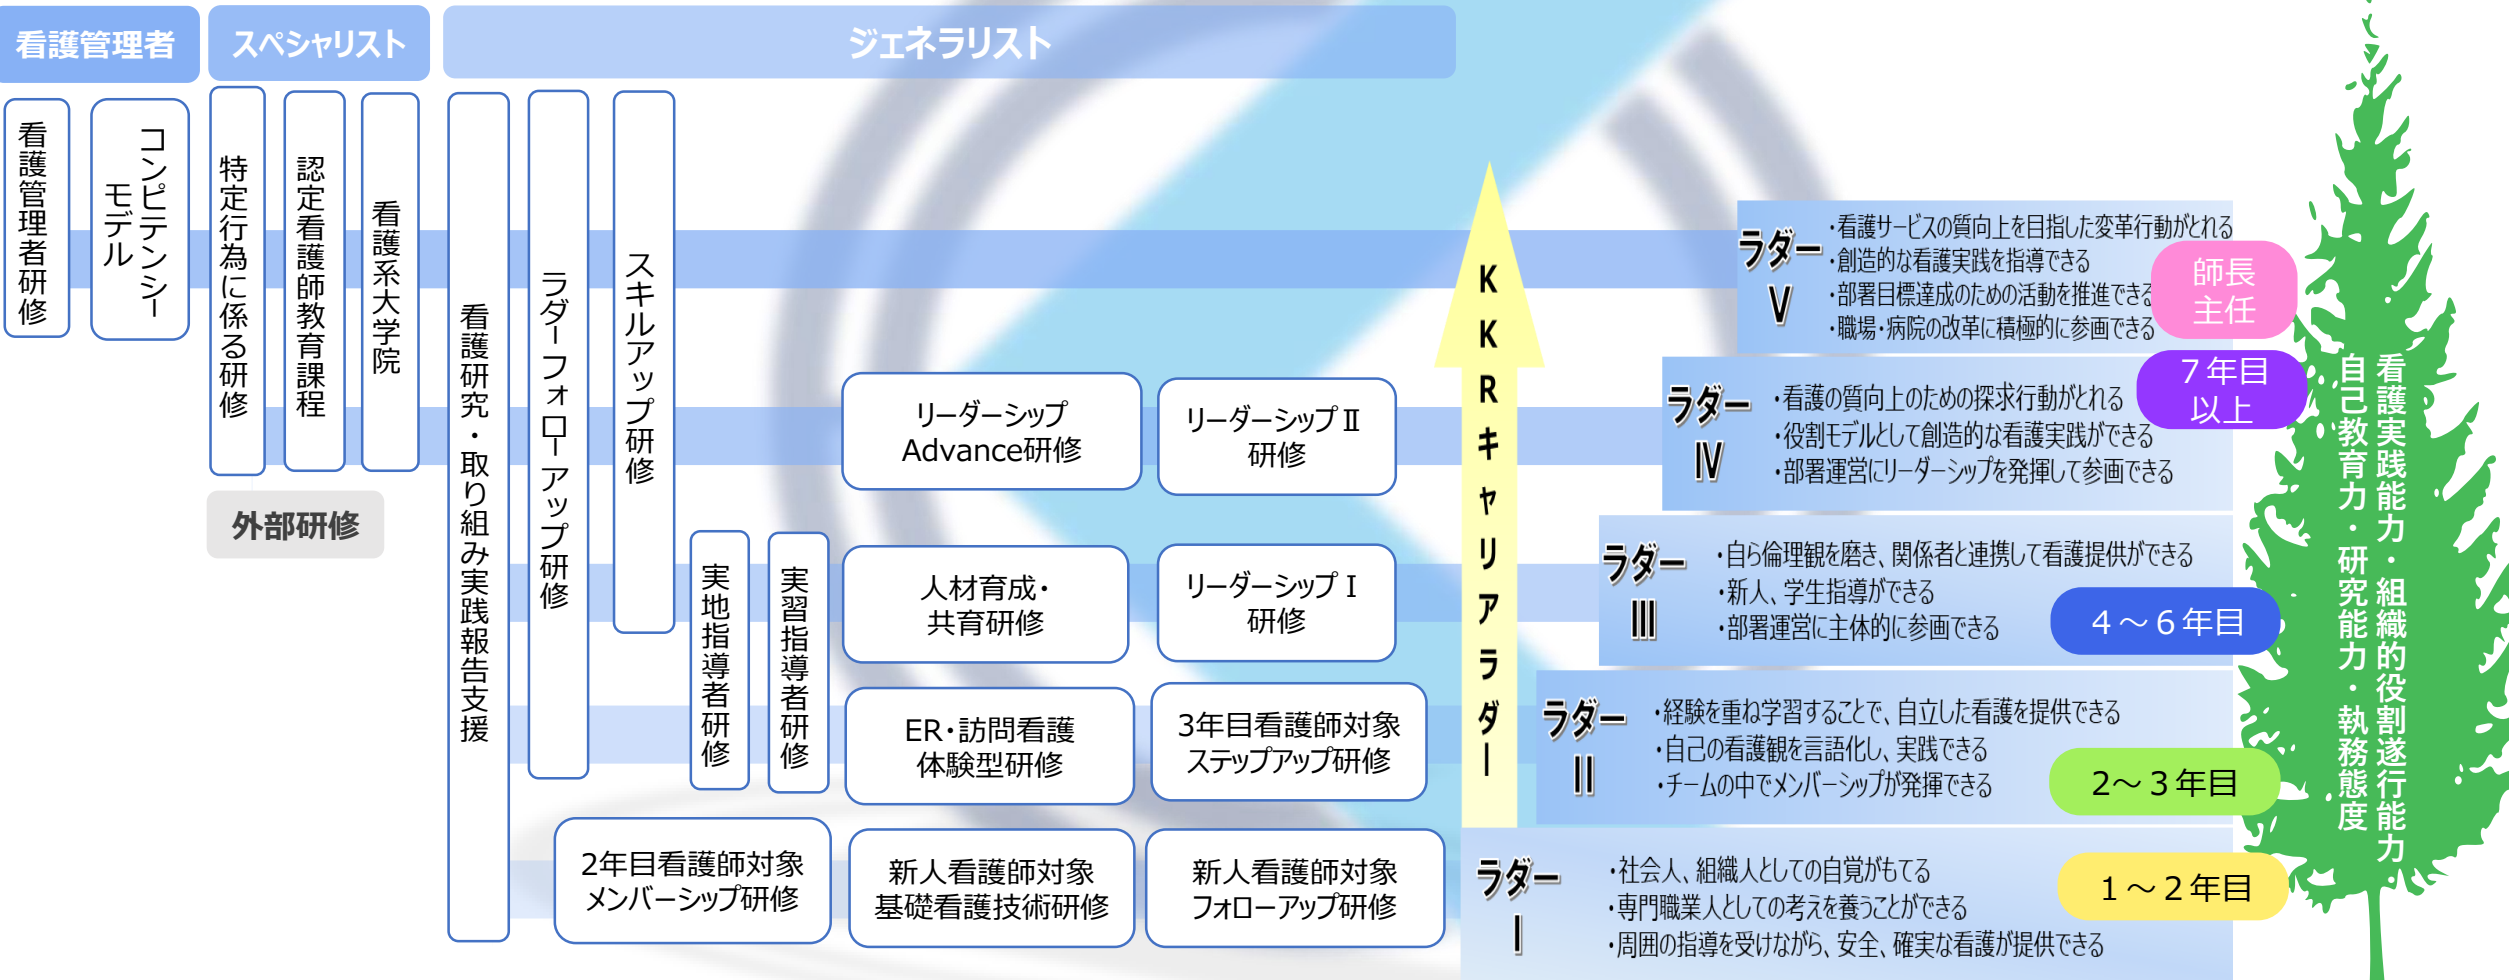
看護管理者

スペシャリスト

ジェネラリスト

看護管理者研修

コンピテンシーモデル

特定行為に係る研修

認定看護師教育課程

看護系大学院

外部研修

看護研究・取り組み実践報告支援

ラダーフォローアップ研修

スキルアップ研修

実地指導者研修

実習指導者研修

リーダーシップ Advance研修

リーダーシップⅡ研修

人材育成・共育研修

リーダーシップⅠ研修

ER・訪問看護体験型研修

3年目看護師対象ステップアップ研修

2年目看護師対象メンバーシップ研修

新人看護師対象基礎看護技術研修

新人看護師対象フォローアップ研修

KKRキャリアラダー

ラダーⅤ
・看護サービスの質向上を目指した変革行動がとれる
・創造的な看護実践を指導できる
・部署目標達成のための活動を推進できる
・職場・病院の改革に積極的に参画できる
師長 主任

ラダーⅣ
・看護の質向上のための探求行動がとれる
・役割モデルとして創造的な看護実践ができる
・部署運営にリーダーシップを発揮して参画できる
7年目以上

ラダーⅢ
・自ら倫理観を磨き、関係者と連携して看護提供ができる
・新人、学生指導ができる
・部署運営に主体的に参画できる
4～6年目

ラダーⅡ
・経験を重ね学習することで、自立した看護を提供できる
・自己の看護観を言語化し、実践できる
・チームの中でメンバーシップが発揮できる
2～3年目

ラダーⅠ
・社会人、組織人としての自覚がもてる
・専門職業人としての考えを養うことができる
・周囲の指導を受けながら、安全、確実な看護が提供できる
1～2年目

看護実践能力・組織的役割遂行能力・自己教育力・研究能力・執務態度